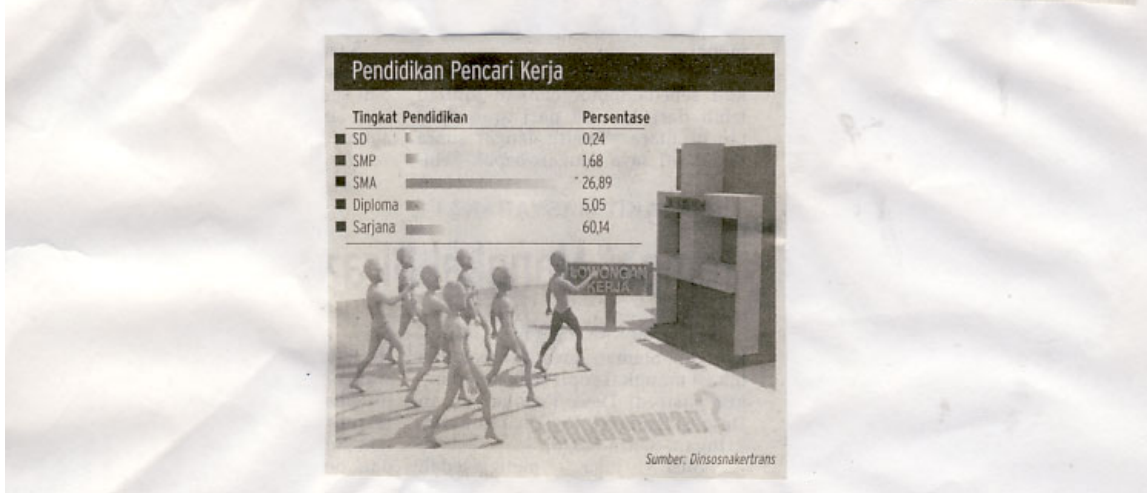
Pendidikan Pencari Kerja

| Tingkat Pendidikan | Persentase |
|---|---|
| SD | 0,24 |
| SMP | 1,68 |
| SMA | 26,89 |
| Diploma | 5,05 |
| Sarjana | 60,14 |

LOWONGAN KERJA

Pengangguran?

Sumber: Dinsosnakertrans